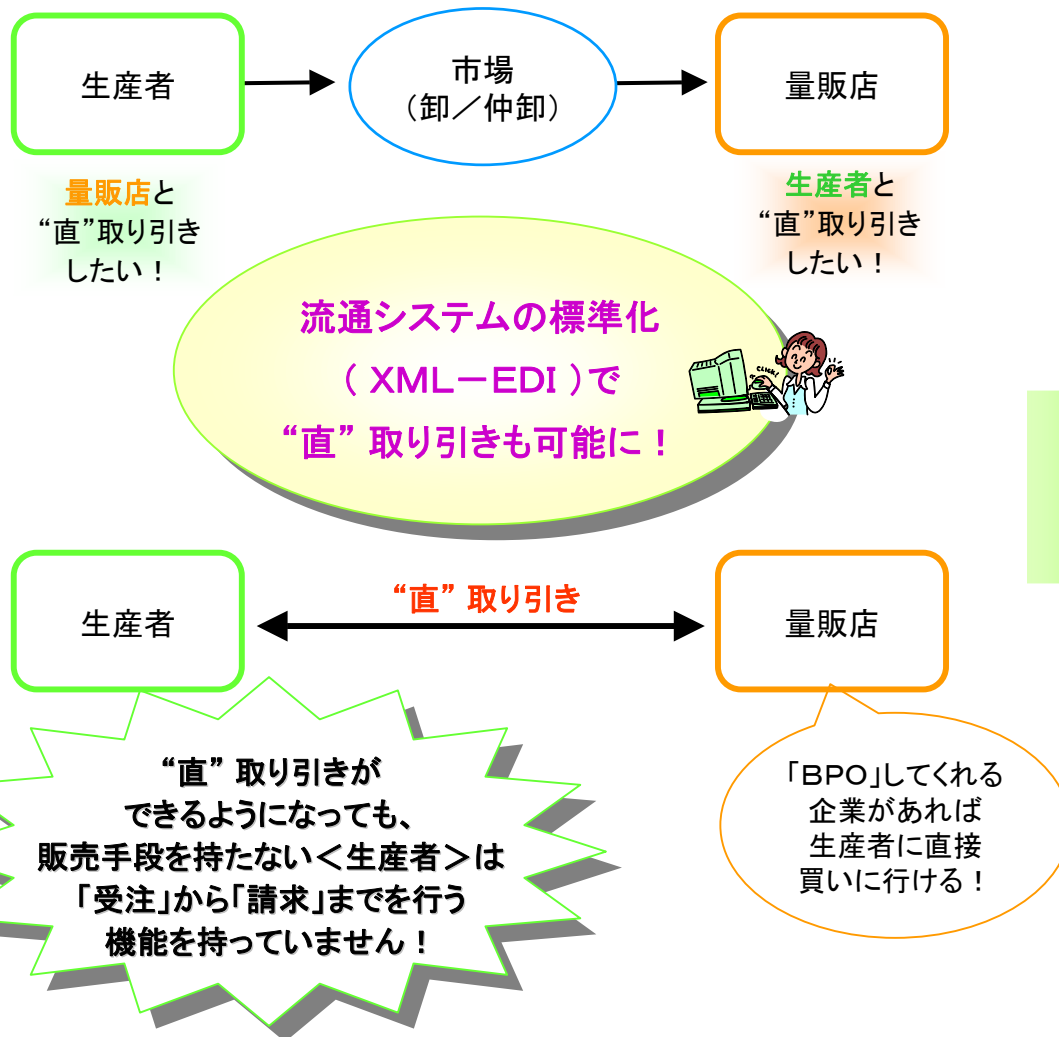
生産者

市場
（卸／仲卸）

量販店

量販店と
“直”取り引き
したい！

生産者と
“直”取り引き
したい！

流通システムの標準化
（ XML－EDI ）で
“直” 取り引きも可能に！

CLICK!

生産者

“直” 取り引き

量販店

“直” 取り引きが
できるようになっても、
販売手段を持たない＜生産者＞は
「受注」から「請求」までを行う
機能を持っていません！

「BPO」してくれる
企業があれば
生産者に直接
買いに行ける！